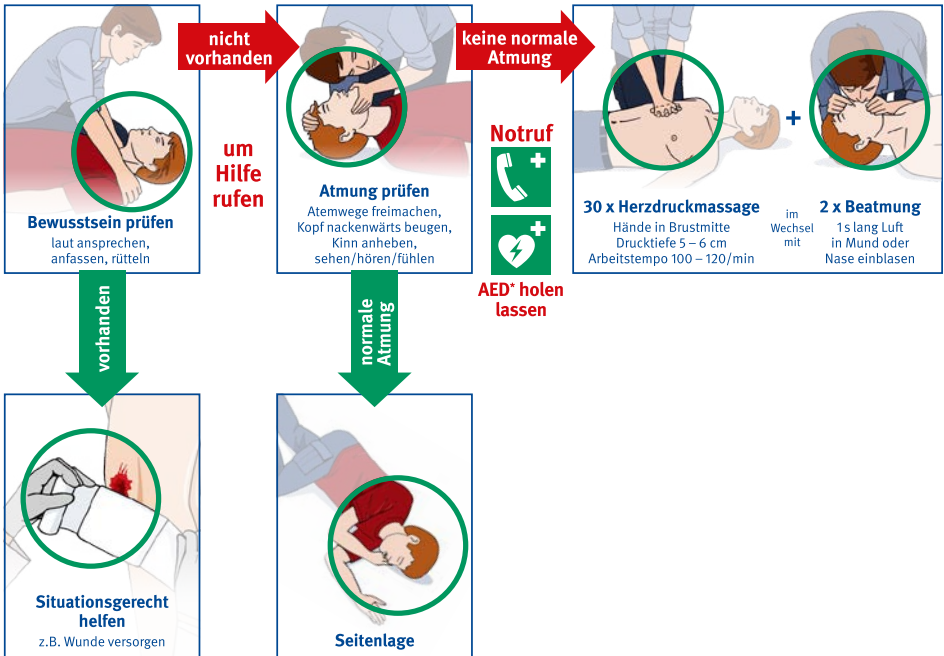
Bewusstsein prüfen
laut ansprechen, anfassen, rütteln

nicht vorhanden

um Hilfe rufen

Atmung prüfen
Atemwege freimachen, Kopf nackenwärts beugen, Kinn anheben, sehen/hören/fühlen

keine normale Atmung

Notruf

AED* holen lassen

30 x Herzdruckmassage
Hände in Brustmitte
Drucktiefe 5 – 6 cm
Arbeitstempo 100 – 120/min

im Wechsel mit

+

2 x Beatmung
1 s lang Luft in Mund oder Nase einblasen

vorhanden

Situationsgerecht helfen
z.B. Wunde versorgen

normale Atmung

Seitenlage